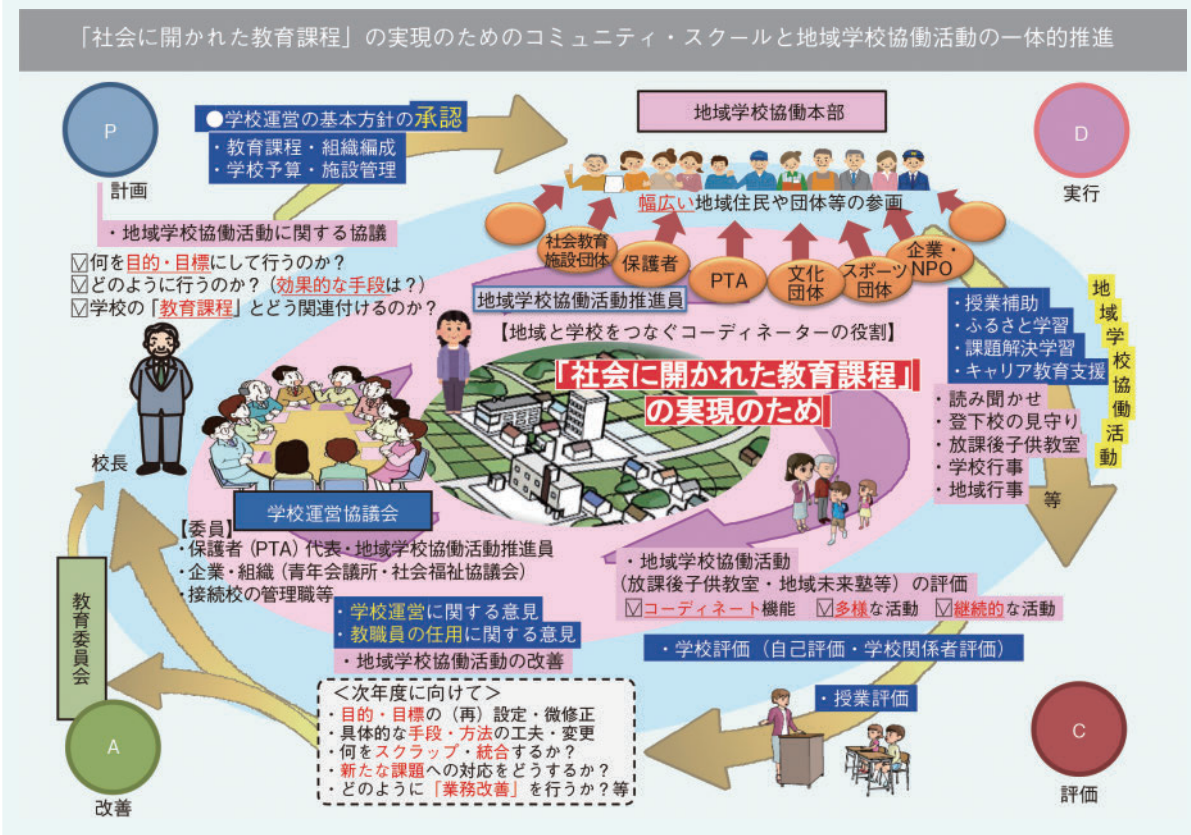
「社会に開かれた教育課程」の実現のためのコミュニティ・スクールと地域学校協働活動の一体的推進

P
計画

●学校運営の基本方針の承認
・教育課程・組織編成
・学校予算・施設管理

地域学校協働本部

D
実行

幅広い地域住民や団体等の参画

・地域学校協働活動に関する協議

☑何を目的・目標にして行うのか？
☑どのように行うのか？（効果的な手段は？）
☑学校の「教育課程」とどう関連付けるのか？

社会教育施設団体
保護者
PTA
文化団体
スポーツ団体
企業・NPO

地域学校協働活動推進員
【地域と学校をつなぐコーディネーターの役割】

「社会に開かれた教育課程」の実現のため

・授業補助
・ふるさと学習
・課題解決学習
・キャリア教育支援

地域学校協働活動

・読み聞かせ
・登下校の見守り
・放課後子供教室
・学校行事
・地域行事
等

校長

学校運営協議会

【委員】
・保護者（PTA）代表・地域学校協働活動推進員
・企業・組織（青年会議所・社会福祉協議会）
・接続校の管理職等

・学校運営に関する意見
・教職員の任用に関する意見
・地域学校協働活動の改善

・地域学校協働活動
（放課後子供教室・地域未来塾等）の評価
☑コーディネート機能 ☑多様な活動 ☑継続的な活動

・学校評価（自己評価・学校関係者評価）

・授業評価

教育委員会

＜次年度に向けて＞
・目的・目標の（再）設定・微修正
・具体的な手段・方法の工夫・変更
・何をスクラップ・統合するか？
・新たな課題への対応をどうするか？
・どのように「業務改善」を行うか？等

A
改善

C
評価